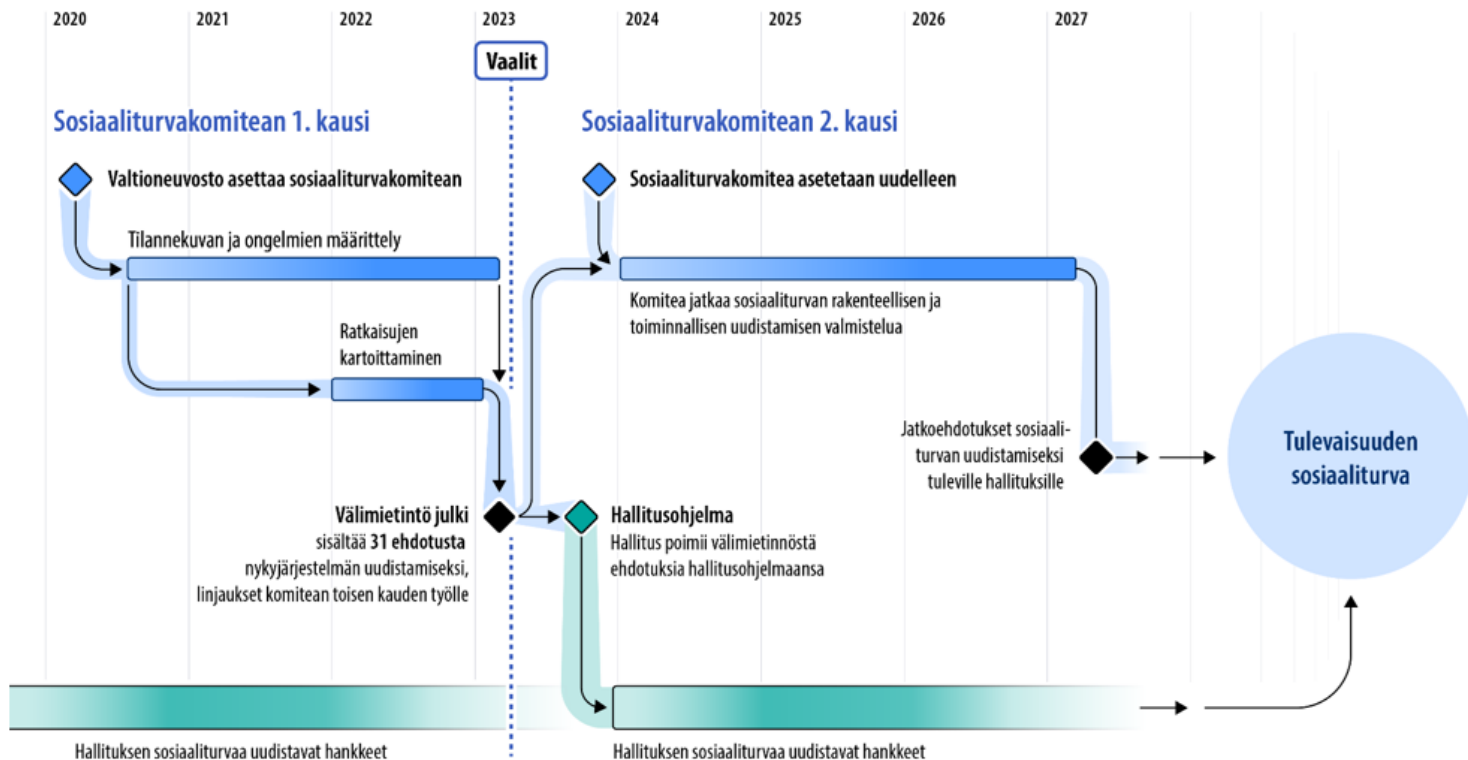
2020
2021
2022
2023
2024
2025
2026
2027

Vaalit

Sosiaaliturvakomitean 1. kausi

Valtioneuvosto asettaa sosiaaliturvakomitean

Tilannekuvan ja ongelmien määrittely

Ratkaisujen kartoittaminen

Välimietintö julki
sisältää 31 ehdotusta nykyjärjestelmän uudistamiseksi, linjaukset komitean toisen kauden työlle

Sosiaaliturvakomitean 2. kausi

Sosiaaliturvakomitea asetetaan uudelleen

Komitea jatkaa sosiaaliturvan rakenteellisen ja toiminnallisen uudistamisen valmistelua

Hallitusohjelma
Hallitus poimii välimietinnöstä ehdotuksia hallitusohjelmaansa

Jatkoehdotukset sosiaaliturvan uudistamiseksi tuleville hallituksille

Tulevaisuuden sosiaaliturva

Hallituksen sosiaaliturvaa uudistavat hankkeet

Hallituksen sosiaaliturvaa uudistavat hankkeet